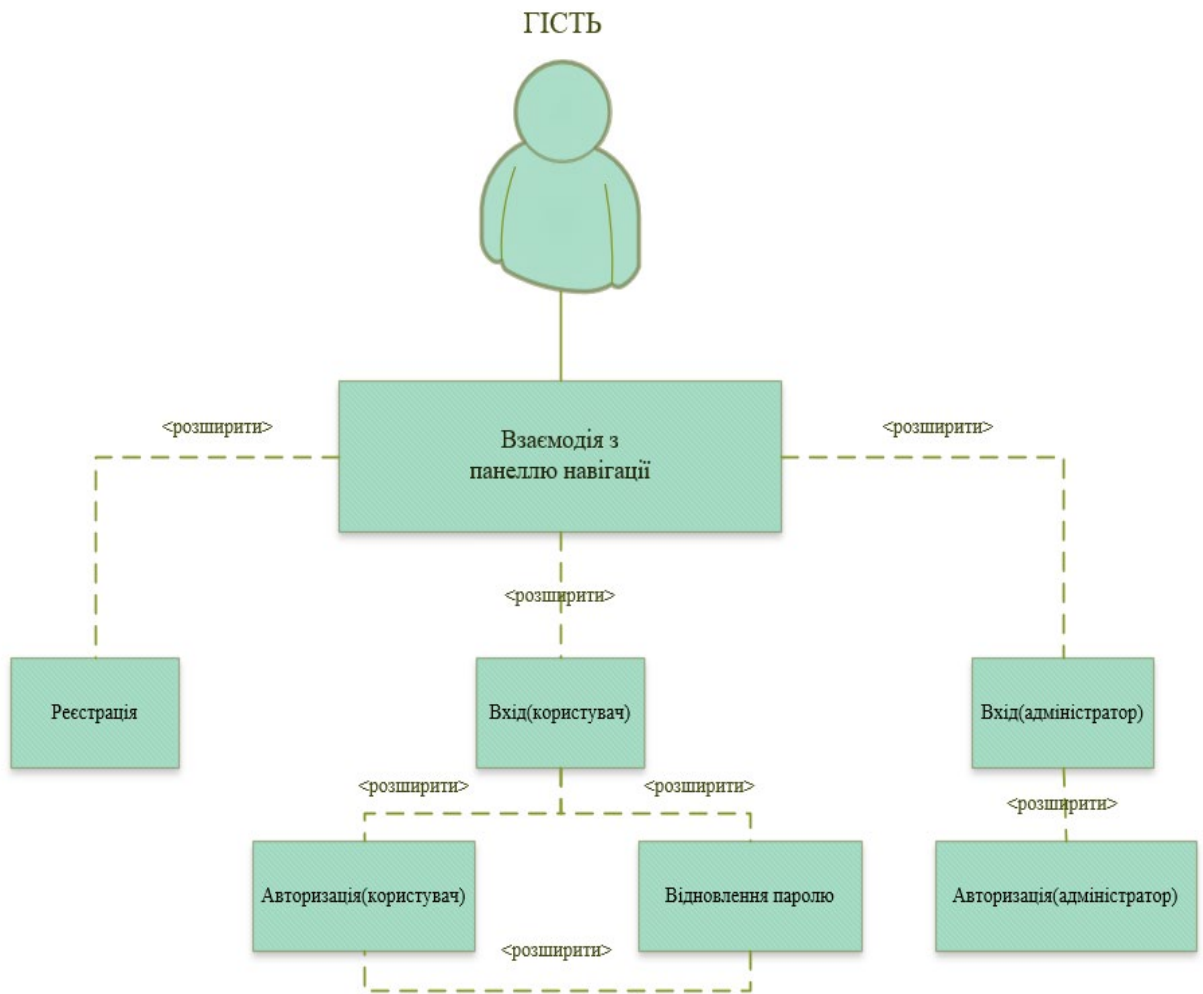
ГІСТЬ

<розширити>

Взаємодія з панеллю навігації

<розширити>

<розширити>

Реєстрація

Вхід(користувач)

Вхід(адміністратор)

<розширити>

<розширити>

<розширити>

Авторизація(користувач)

Відновлення паролю

Авторизація(адміністратор)

<розширити>